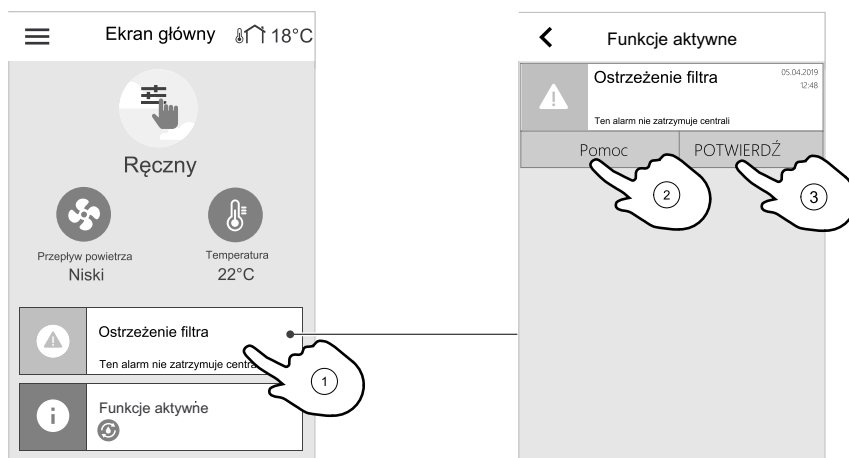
Ekran główny 18°C

Ręczny

Przepływ powietrza
Niski

Temperatura
22°C

Ostrzeżenie filtra

Ten alarm nie zatrzymuje centra

1

Funkcje aktywne

Funkcje aktywne

Ostrzeżenie filtra
05.04.2019
12:48

Ten alarm nie zatrzymuje centrali

Pomoc

POTWIERDŹ

2

3